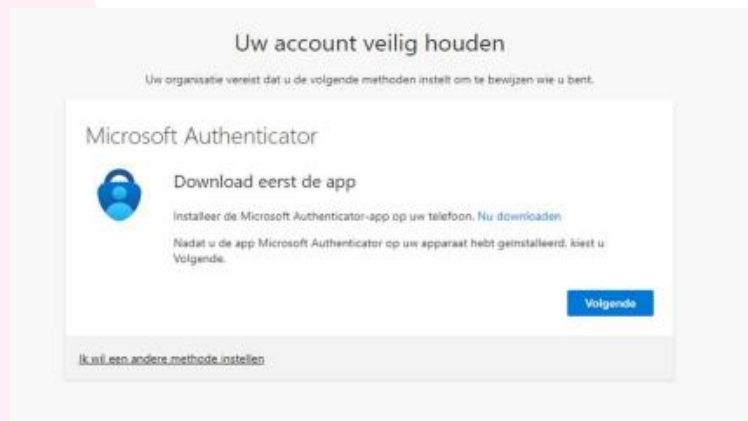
Uw account veilig houden

Uw organisatie vereist dat u de volgende methoden instelt om te bewijzen wie u bent.

Microsoft Authenticator

Download eerst de app

Installeer de Microsoft Authenticator-app op uw telefoon. Nu downloaden

Nadat u de app Microsoft Authenticator op uw apparaat hebt geïnstalleerd, kiest u Volgende.

Volgende

Ik wil een andere methode instellen